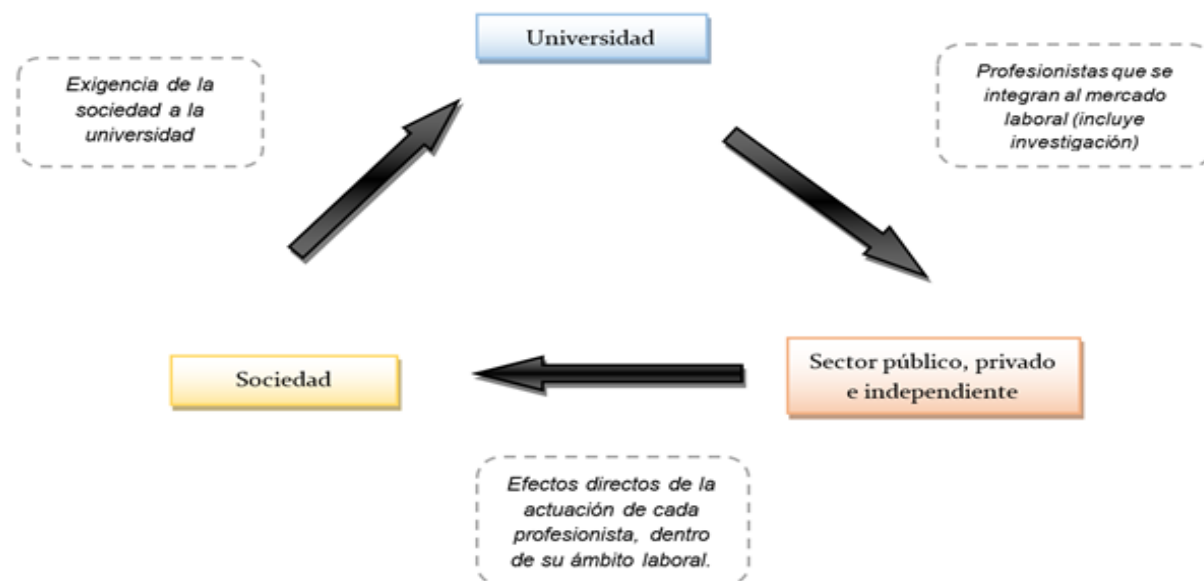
Universidad

Exigencia de la sociedad a la universidad

Profesionistas que se integran al mercado laboral (incluye investigación)

Sociedad

Sector público, privado e independiente

Efectos directos de la actuación de cada profesionista, dentro de su ámbito laboral.